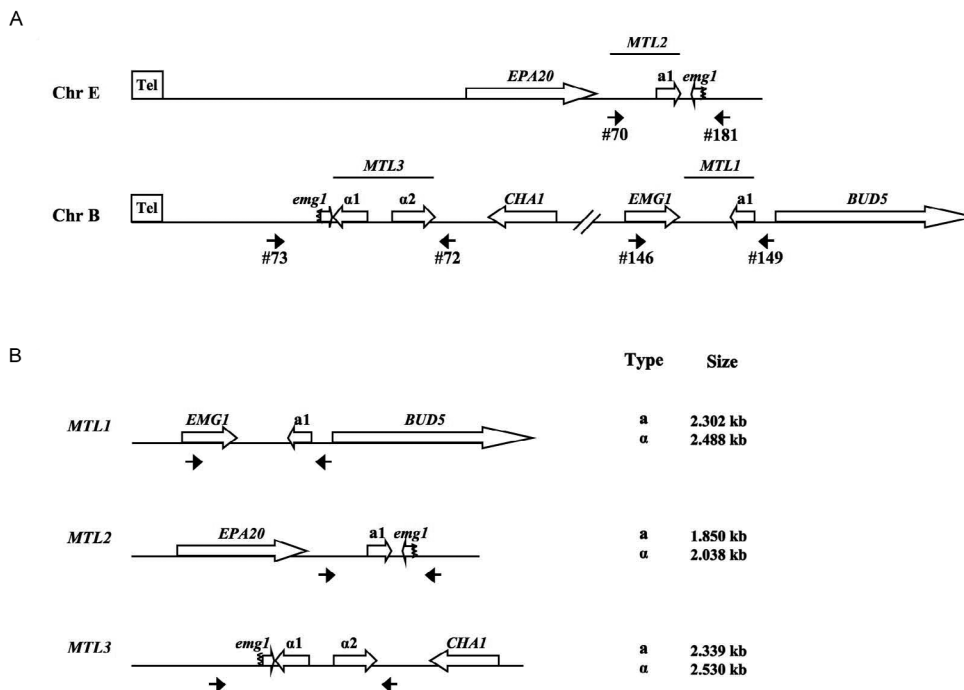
A

MTL2

Chr E Tel EPA20 a1 emg1

#70 #181

MTL3 MTL1

Chr B Tel emg1 α1 α2 CHA1 EMG1 a1 BUD5

#73 #72 #146 #149

B

Type Size

MTL1 EMG1 a1 BUD5

a 2.302 kb
α 2.488 kb

MTL2 EPA20 a1 emg1

a 1.850 kb
α 2.038 kb

MTL3 emg1 α1 α2 CHA1

a 2.339 kb
α 2.530 kb